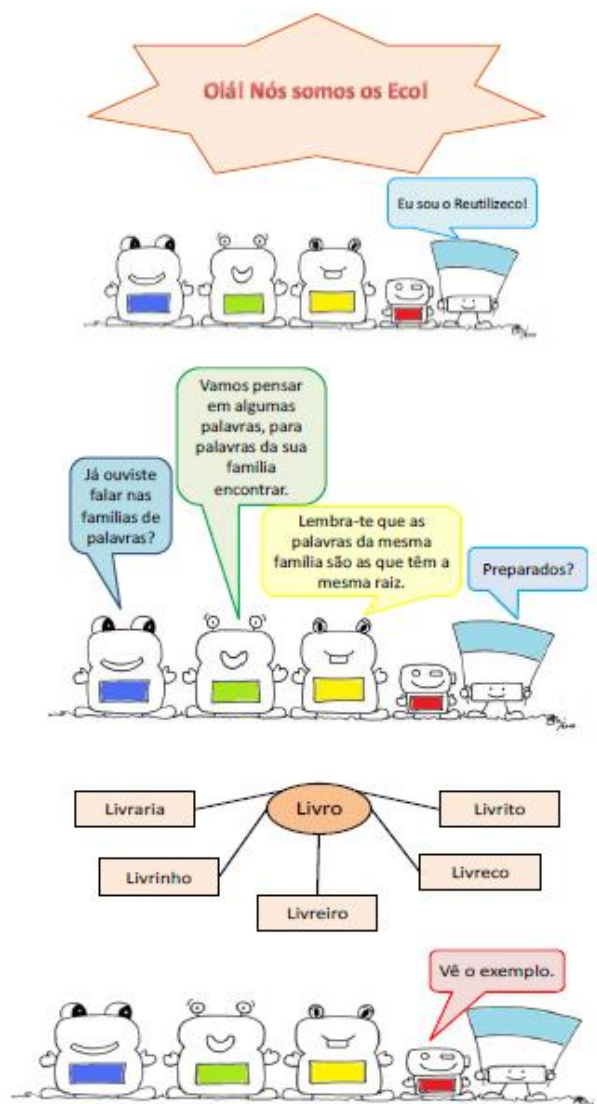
Olá! Nós somos os Eco!

Eu sou o Reutilizeco!

Já ouviste falar nas famílias de palavras?

Vamos pensar em algumas palavras, para palavras da sua família encontrar.

Lembra-te que as palavras da mesma família são as que têm a mesma raiz.

Preparados?

Livro

Livraria

Livrito

Livrinho

Livreco

Livreiro

Vê o exemplo.